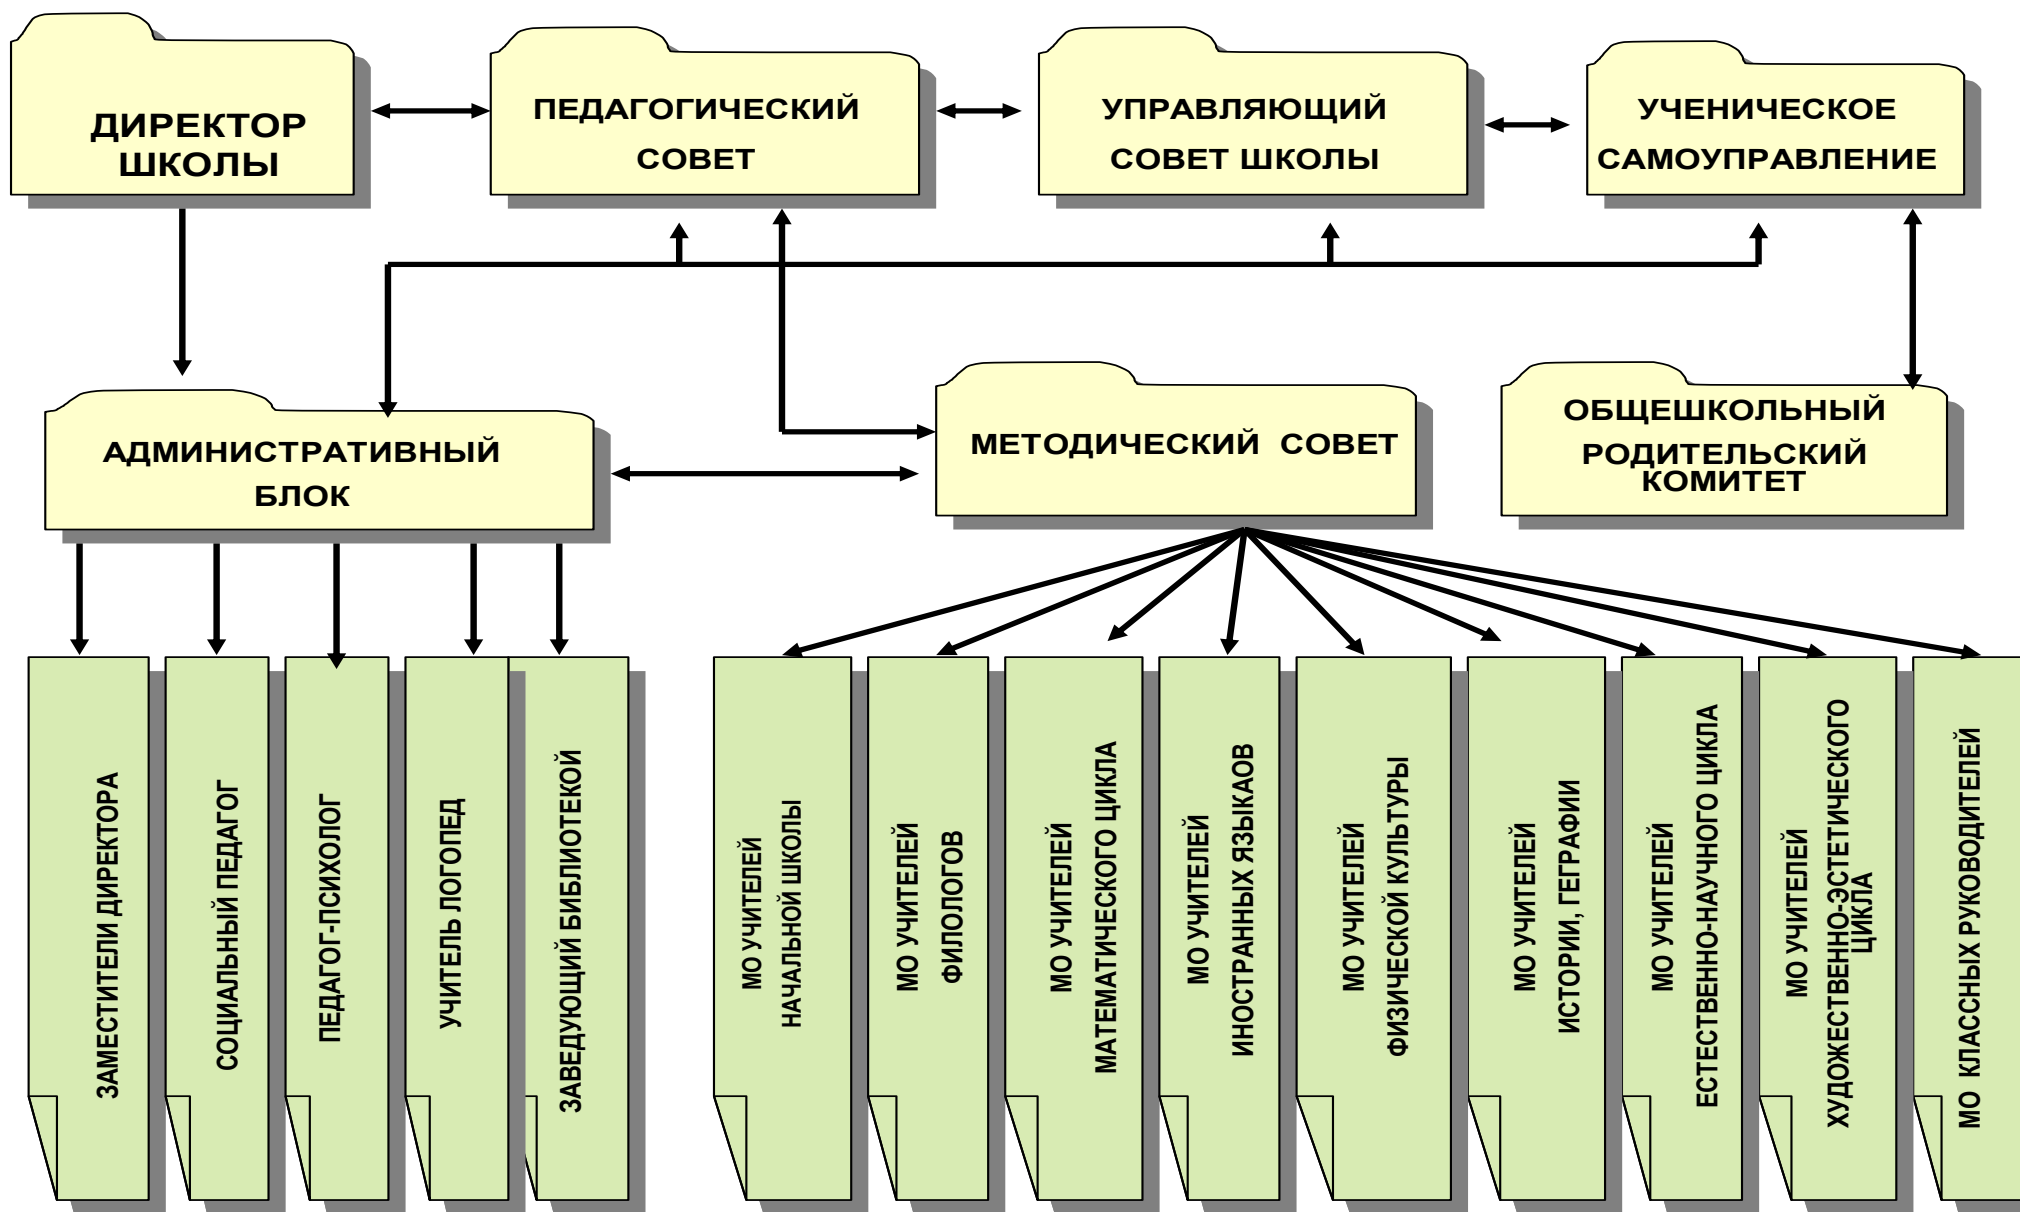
ДИРЕКТОР ШКОЛЫ

ПЕДАГОГИЧЕСКИЙ СОВЕТ

УПРАВЛЯЮЩИЙ СОВЕТ ШКОЛЫ

УЧЕНИЧЕСКОЕ САМОУПРАВЛЕНИЕ

АДМИНИСТРАТИВНЫЙ БЛОК

МЕТОДИЧЕСКИЙ СОВЕТ

ОБЩЕШКОЛЬНЫЙ РОДИТЕЛЬСКИЙ КОМИТЕТ

ЗАМЕСТИТЕЛИ ДИРЕКТОРА

СОЦИАЛЬНЫЙ ПЕДАГОГ

ПЕДАГОГ-ПСИХОЛОГ

УЧИТЕЛЬ ЛОГОПЕД

ЗАВЕДУЮЩИЙ БИБЛИОТЕКОЙ

МО УЧИТЕЛЕЙ НАЧАЛЬНОЙ ШКОЛЫ

МО УЧИТЕЛЕЙ ФИЛОЛОГОВ

МО УЧИТЕЛЕЙ МАТЕМАТИЧЕСКОГО ЦИКЛА

МО УЧИТЕЛЕЙ ИНОСТРАННЫХ ЯЗЫКАОВ

МО УЧИТЕЛЕЙ ФИЗИЧЕСКОЙ КУЛЬТУРЫ

МО УЧИТЕЛЕЙ ИСТОРИИ, ГЕГРАФИИ

МО УЧИТЕЛЕЙ ЕСТЕСТВЕННО-НАУЧНОГО ЦИКЛА

МО УЧИТЕЛЕЙ ХУДОЖЕСТВЕННО-ЭСТЕТИЧЕСКОГО ЦИКЛА

МО КЛАССНЫХ РУКОВОДИТЕЛЕЙ